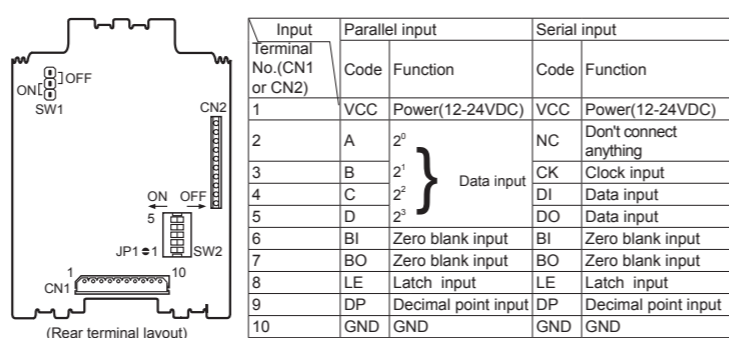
ON OFF
SW1
CN2
ON OFF
5
JP1 1
SW2
1 10
CN1
(Rear terminal layout)

| Input / Terminal No.(CN1 or CN2) | Parallel input Code | Function | Serial input Code | Function |
|---|---|---|---|---|
| 1 | VCC | Power(12-24VDC) | VCC | Power(12-24VDC) |
| 2 | A | $2^0$ Data input | NC | Don't connect anything |
| 3 | B | $2^1$ | CK | Clock input |
| 4 | C | $2^2$ | DI | Data input |
| 5 | D | $2^3$ | DO | Data input |
| 6 | BI | Zero blank input | BI | Zero blank input |
| 7 | BO | Zero blank input | BO | Zero blank input |
| 8 | LE | Latch input | LE | Latch input |
| 9 | DP | Decimal point input | DP | Decimal point input |
| 10 | GND | GND | GND | GND |